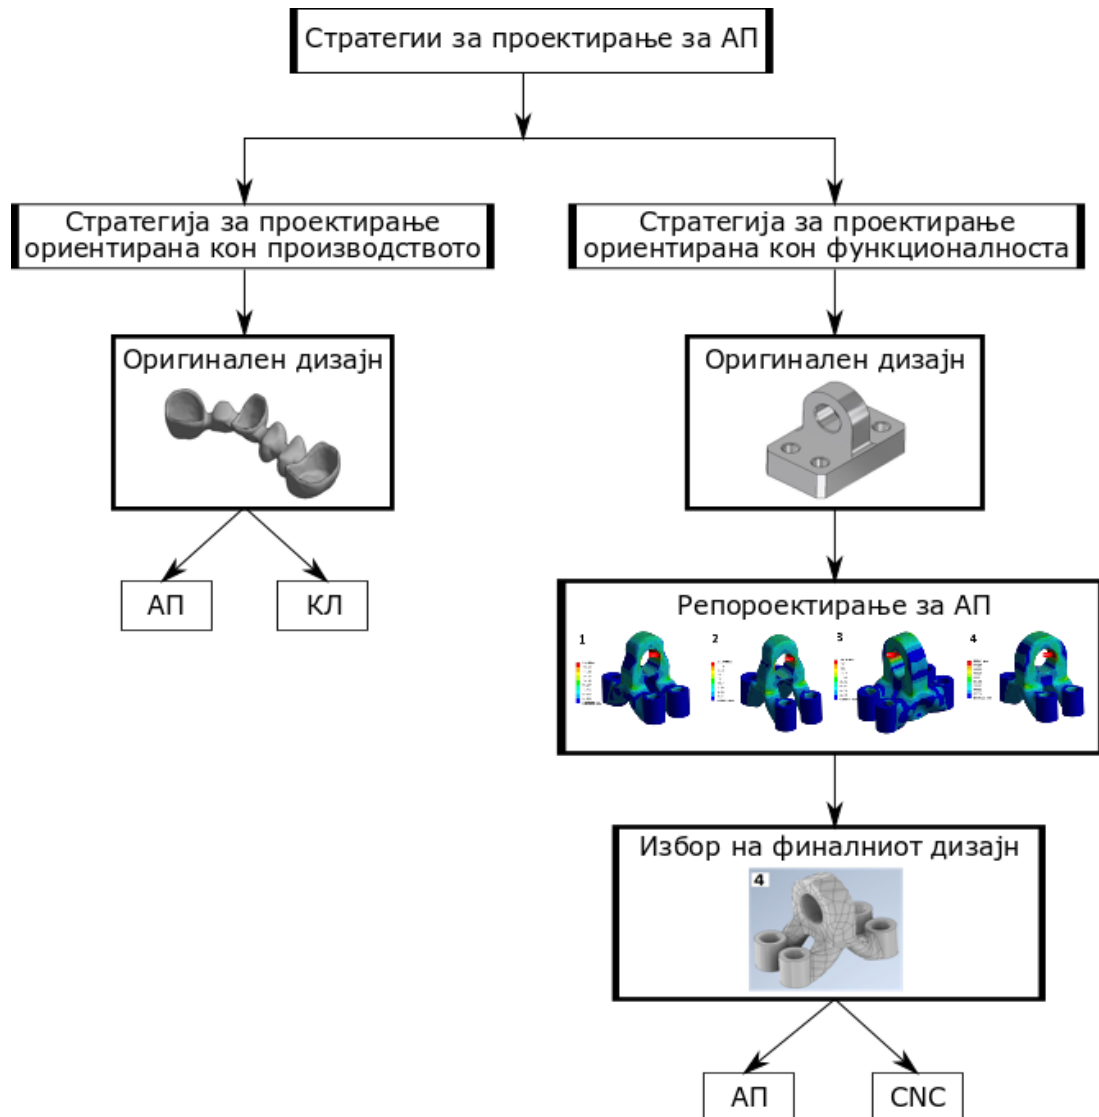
Стратегии за проектирање за АП

Стратегија за проектирање ориентирана кон производството

Стратегија за проектирање ориентирана кон функционалноста

Оригинален дизајн

Оригинален дизајн

АП

КЛ

Репороектирање за АП

1

2

3

4

Избор на финалниот дизајн

4

АП

CNC